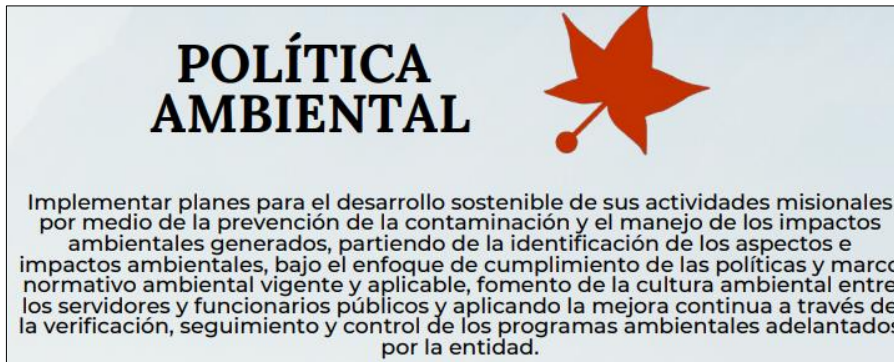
POLÍTICA AMBIENTAL

Implementar planes para el desarrollo sostenible de sus actividades misionales por medio de la prevención de la contaminación y el manejo de los impactos ambientales generados, partiendo de la identificación de los aspectos e impactos ambientales, bajo el enfoque de cumplimiento de las políticas y marco normativo ambiental vigente y aplicable, fomento de la cultura ambiental entre los servidores y funcionarios públicos y aplicando la mejora continua a través de la verificación, seguimiento y control de los programas ambientales adelantados por la entidad.